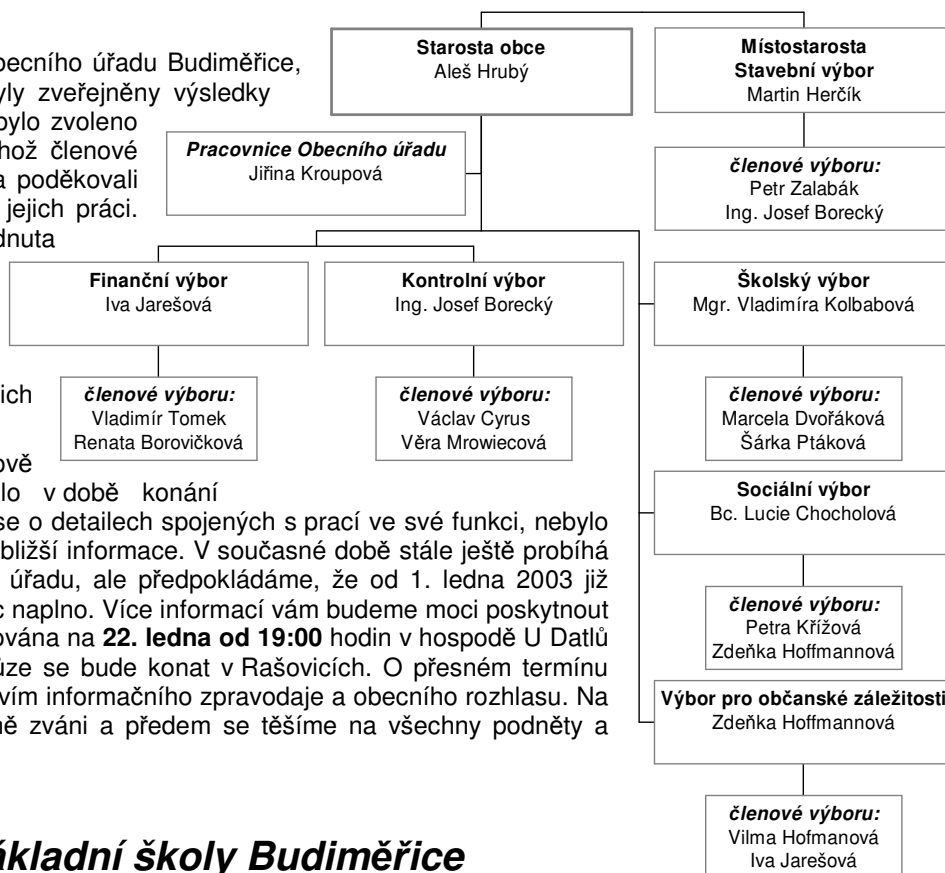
becního úřadu Budiměřice, yly zveřejněny výsledky bylo zvoleno hož členové a poděkovali jejich práci. dnuta

ich

ově
lo v době konání
se o detailech spojených s prací ve své funkci, nebylo bližší informace. V současné době stále ještě probíhá úřadu, ale předpokládáme, že od 1. ledna 2003 již c naplno. Více informací vám budeme moci poskytnout ována na **22. ledna od 19:00** hodin v hospodě U Datlů uze se bude konat v Rašovicích. O přesném termínu vím informačního zpravodaje a obecního rozhlasu. Na ě zváni a předem se těšíme na všechny podněty a

**Starosta obce**
Aleš Hrubý

**Místostarosta**
**Stavební výbor**
Martin Herčík

***Pracovnice Obecního úřadu***
Jiřina Kroupová

***členové výboru:***
Petr Zalabák
Ing. Josef Borecký

**Finanční výbor**
Iva Jarešová

**Kontrolní výbor**
Ing. Josef Borecký

**Školský výbor**
Mgr. Vladimíra Kolbabová

***členové výboru:***
Vladimír Tomek
Renata Borovičková

***členové výboru:***
Václav Cyrus
Věra Mrowiecová

***členové výboru:***
Marcela Dvořáková
Šárka Ptáková

**Sociální výbor**
Bc. Lucie Chocholová

***členové výboru:***
Petra Křížová
Zdeňka Hoffmannová

**Výbor pro občanské záležitosti**
Zdeňka Hoffmannová

***členové výboru:***
Vilma Hofmanová
Iva Jarešová

***ákladní školy Budiměřice***